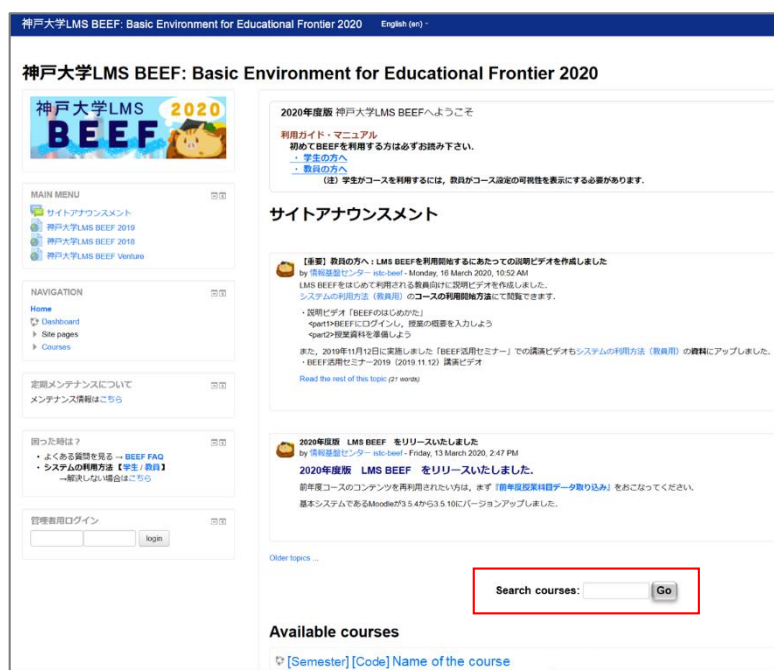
神戸大学LMS BEEF: Basic Environment for Educational Frontier 2020 English (en)

神戸大学LMS BEEF: Basic Environment for Educational Frontier 2020

神戸大学LMS 2020 BEEF

MAIN MENU
サイトアナウンスメント
神戸大学LMS BEEF 2019
神戸大学LMS BEEF 2018
神戸大学LMS BEEF Venture

NAVIGATION
Home
Dashboard
Site pages
Courses

定期メンテナンスについて
メンテナンス情報はこちら

困った時は？
・よくある質問を見る → BEEF FAQ
・システムの利用方法【学生 / 教員】
→解決しない場合はこちら

管理者用ログイン
login

2020年度版 神戸大学LMS BEEFへようこそ

利用ガイド・マニュアル
初めてBEEFを利用する方は必ずお読み下さい.
・学生の方へ
・教員の方へ
（注）学生がコースを利用するには，教員がコース設定の可視性を表示にする必要があります.

サイトアナウンスメント

【重要】教員の方へ：LMS BEEFを利用開始するにあたっての説明ビデオを作成しました
by 情報基盤センター istc-beef - Monday, 16 March 2020, 10:52 AM
LMS BEEFをはじめて利用される教員向けに説明ビデオを作成しました.
システムの利用方法（教員用）のコースの利用開始方法にて閲覧できます.
・説明ビデオ「BEEFのはじめかた」
<part1>BEEFにログインし，授業の概要を入力しよう
<part2>授業資料を準備しよう
また，2019年11月12日に実施しました「BEEF活用セミナー」での講演ビデオもシステムの利用方法（教員用）の資料にアップしました.
・BEEF活用セミナー2019（2019.11.12）講演ビデオ
Read the rest of this topic (21 words)

2020年度版 LMS BEEF をリリースいたしました
by 情報基盤センター istc-beef - Friday, 13 March 2020, 2:47 PM
2020年度版 LMS BEEF をリリースいたしました.
前年度コースのコンテンツを再利用されたい方は，まず「前年度授業科目データ取り込み」をおこなってください.
基本システムであるMoodleが3.5.4から3.5.10にバージョンアップしました.

Older topics ...

Search courses: Go

Available courses

[Semester] [Code] Name of the course